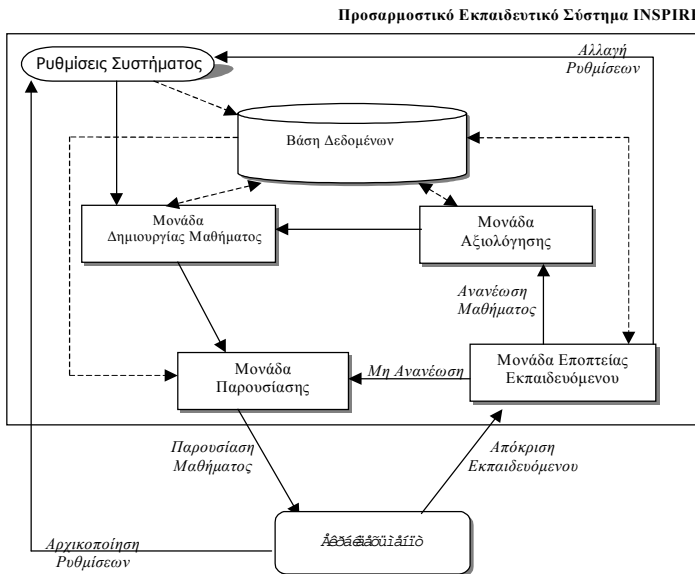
Προσαρμοστικό Εκπαιδευτικό Σύστημα INSPIRE

Ρυθμίσεις Συστήματος

Αλλαγή Ρυθμίσεων

Βάση Δεδομένων

Μονάδα Δημιουργίας Μαθήματος

Μονάδα Αξιολόγησης

Ανανέωση Μαθήματος

Μονάδα Παρουσίασης

Μη Ανανέωση

Μονάδα Εποπτείας Εκπαιδευόμενου

Παρουσίαση Μαθήματος

Απόκριση Εκπαιδευόμενου

Αρχικοποίηση Ρυθμίσεων

Åêðáéäåõüìåíïò